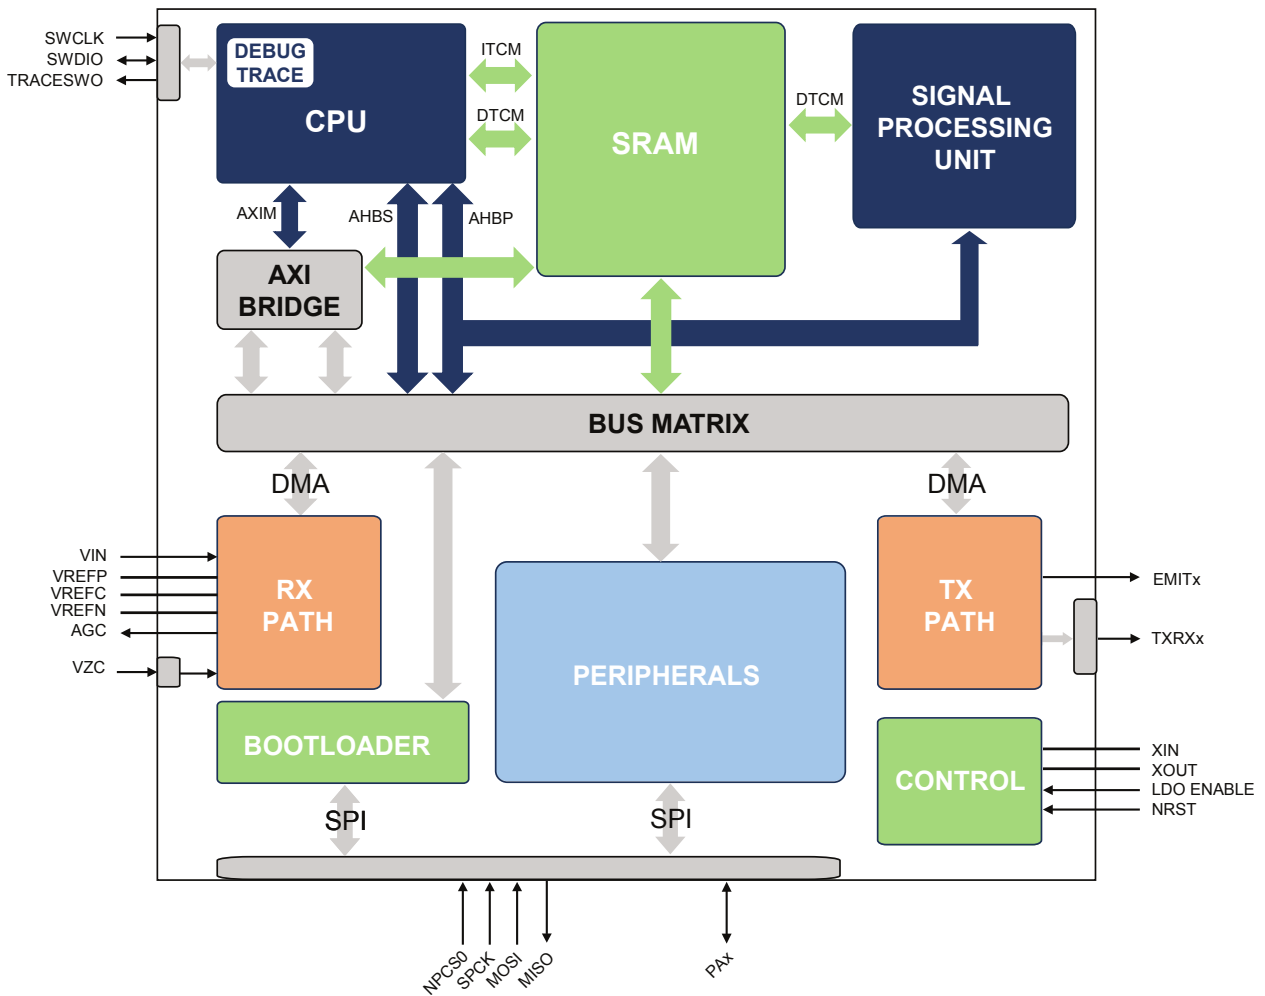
SWCLK
SWDIO
TRACESWO

DEBUG TRACE
CPU

ITCM
DTCM

SRAM

DTCM

SIGNAL PROCESSING UNIT

AXIM
AHBS
AHBP

AXI BRIDGE

BUS MATRIX

DMA
DMA

VIN
VREFP
VREFC
VREFN
AGC
VZC

RX PATH

PERIPHERALS

TX PATH

EMITx
TXRXx

BOOTLOADER

CONTROL

XIN
XOUT
LDO ENABLE
NRST

SPI
SPI

NPCS0
SPCK
MOSI
MISO
PAx